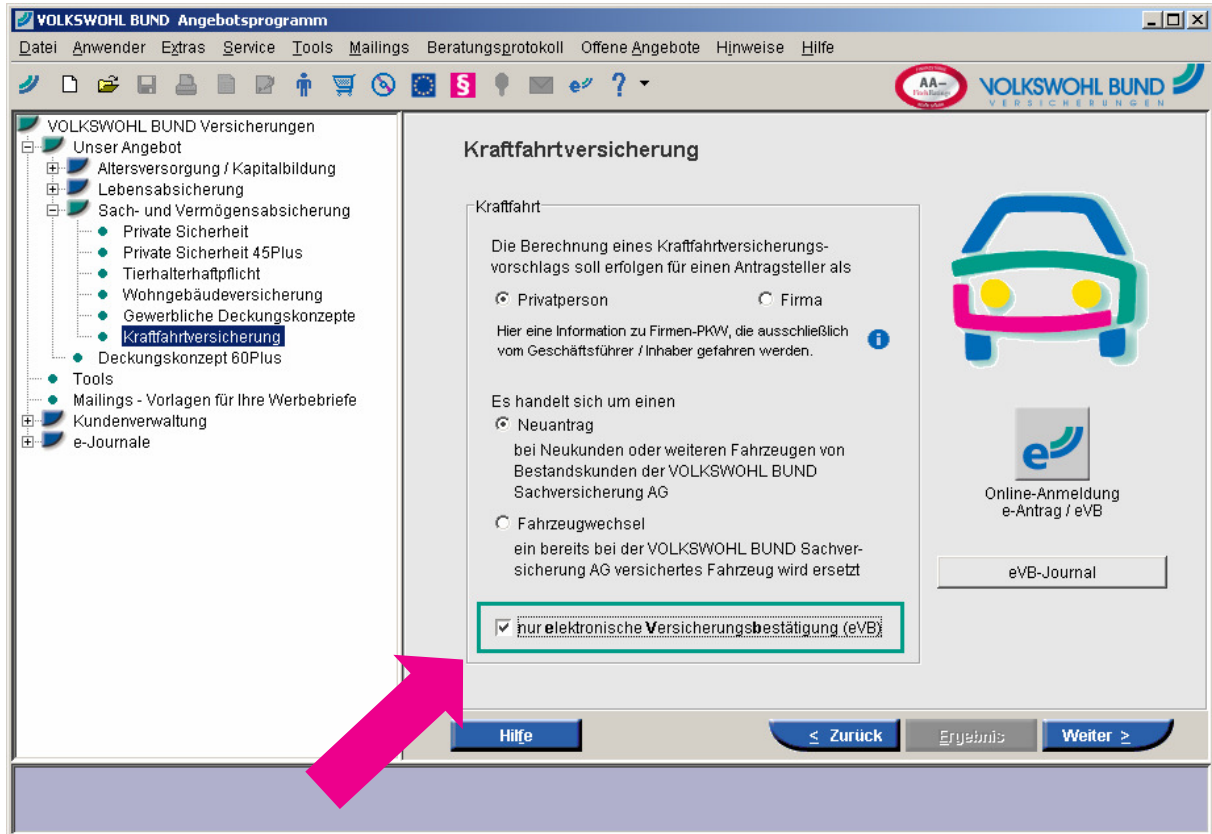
VOLKSWOHL BUND Angebotsprogramm

Datei Anwender Extras Service Tools Mailings Beratungsprotokoll Offene Angebote Hinweise Hilfe

AA- VOLKSWOHL BUND VERSICHERUNGEN

VOLKSWOHL BUND Versicherungen
Unser Angebot
Altersversorgung / Kapitalbildung
Lebensabsicherung
Sach- und Vermögensabsicherung
Private Sicherheit
Private Sicherheit 45Plus
Tierhalterhaftpflicht
Wohngebäudeversicherung
Gewerbliche Deckungskonzepte
Kraftfahrtversicherung
Deckungskonzept 60Plus
Tools
Mailings - Vorlagen für Ihre Werbebriefe
Kundenverwaltung
e-Journale

Kraftfahrtversicherung

Kraftfahrt

Die Berechnung eines Kraftfahrtversicherungsvorschlags soll erfolgen für einen Antragsteller als

Privatperson
Firma

Hier eine Information zu Firmen-PKW, die ausschließlich vom Geschäftsführer / Inhaber gefahren werden.

Es handelt sich um einen

Neuantrag
bei Neukunden oder weiteren Fahrzeugen von Bestandskunden der VOLKSWOHL BUND Sachversicherung AG

Fahrzeugwechsel
ein bereits bei der VOLKSWOHL BUND Sachversicherung AG versichertes Fahrzeug wird ersetzt

nur elektronische Versicherungsbestätigung (eVB)

Online-Anmeldung
e-Antrag / eVB

eVB-Journal

Hilfe
< Zurück
Ergebnis
Weiter >